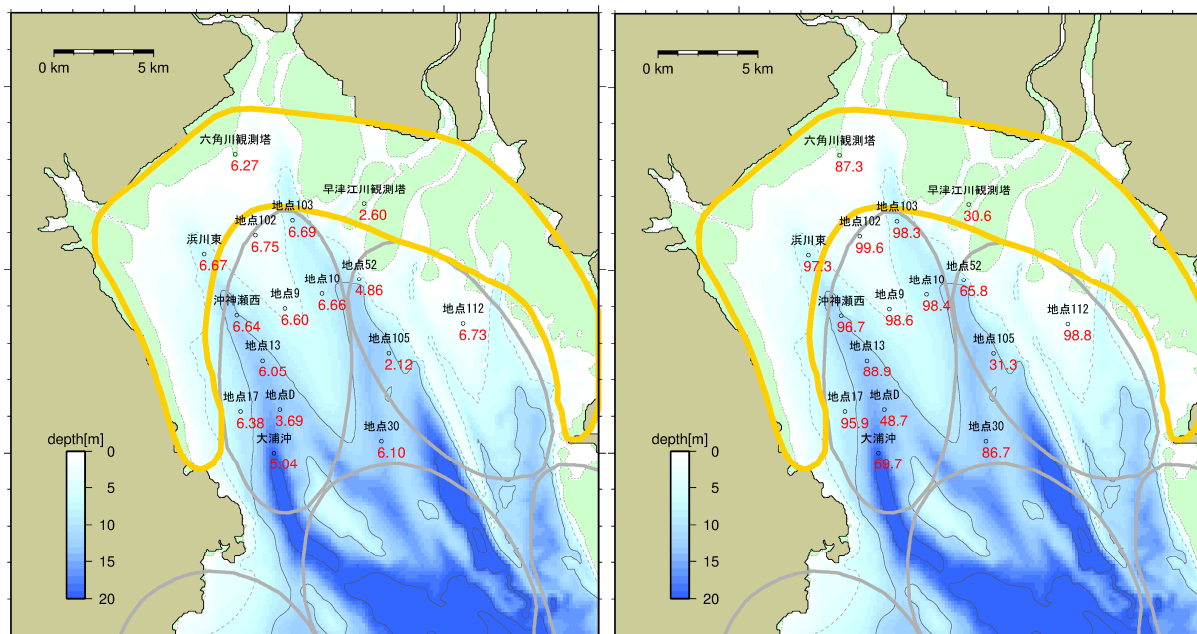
0 km 5 km

六角川観測塔
6.27
早津江川観測塔
2.60
地点103
6.69
地点102
6.75
浜川東
6.67
地点52
4.86
地点10
6.66
地点9
6.60
沖神瀬西
6.64
地点112
6.73
地点105
2.12
地点13
6.05
地点17
6.38
地点D
3.69
大浦沖
5.04
地点30
6.10

depth[m]
0
5
10
15
20

0 km 5 km

六角川観測塔
87.3
早津江川観測塔
30.6
地点103
98.3
地点102
99.6
浜川東
97.3
地点52
65.8
地点10
98.4
地点9
98.6
沖神瀬西
96.7
地点112
98.8
地点105
31.3
地点13
88.9
地点17
95.9
地点D
48.7
大浦沖
59.7
地点30
86.7

depth[m]
0
5
10
15
20